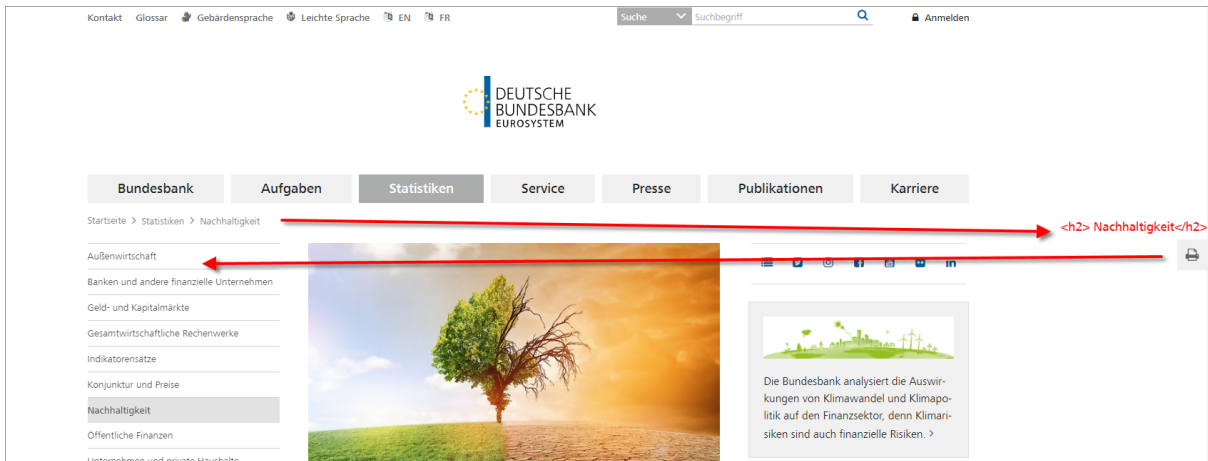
Kontakt Glossar Gebärdensprache Leichte Sprache EN FR

Suche Suchbegriff

Anmelden

DEUTSCHE BUNDESBANK EUROSYSTEM

Bundesbank Aufgaben Statistiken Service Presse Publikationen Karriere

Startseite > Statistiken > Nachhaltigkeit

<h2> Nachhaltigkeit</h2>

Außenwirtschaft
Banken und andere finanzielle Unternehmen
Geld- und Kapitalmärkte
Gesamtwirtschaftliche Rechenwerke
Indikatorensätze
Konjunktur und Preise
Nachhaltigkeit
Öffentliche Finanzen
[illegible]

Die Bundesbank analysiert die Auswirkungen von Klimawandel und Klimapolitik auf den Finanzsektor, denn Klimarisiken sind auch finanzielle Risiken. >